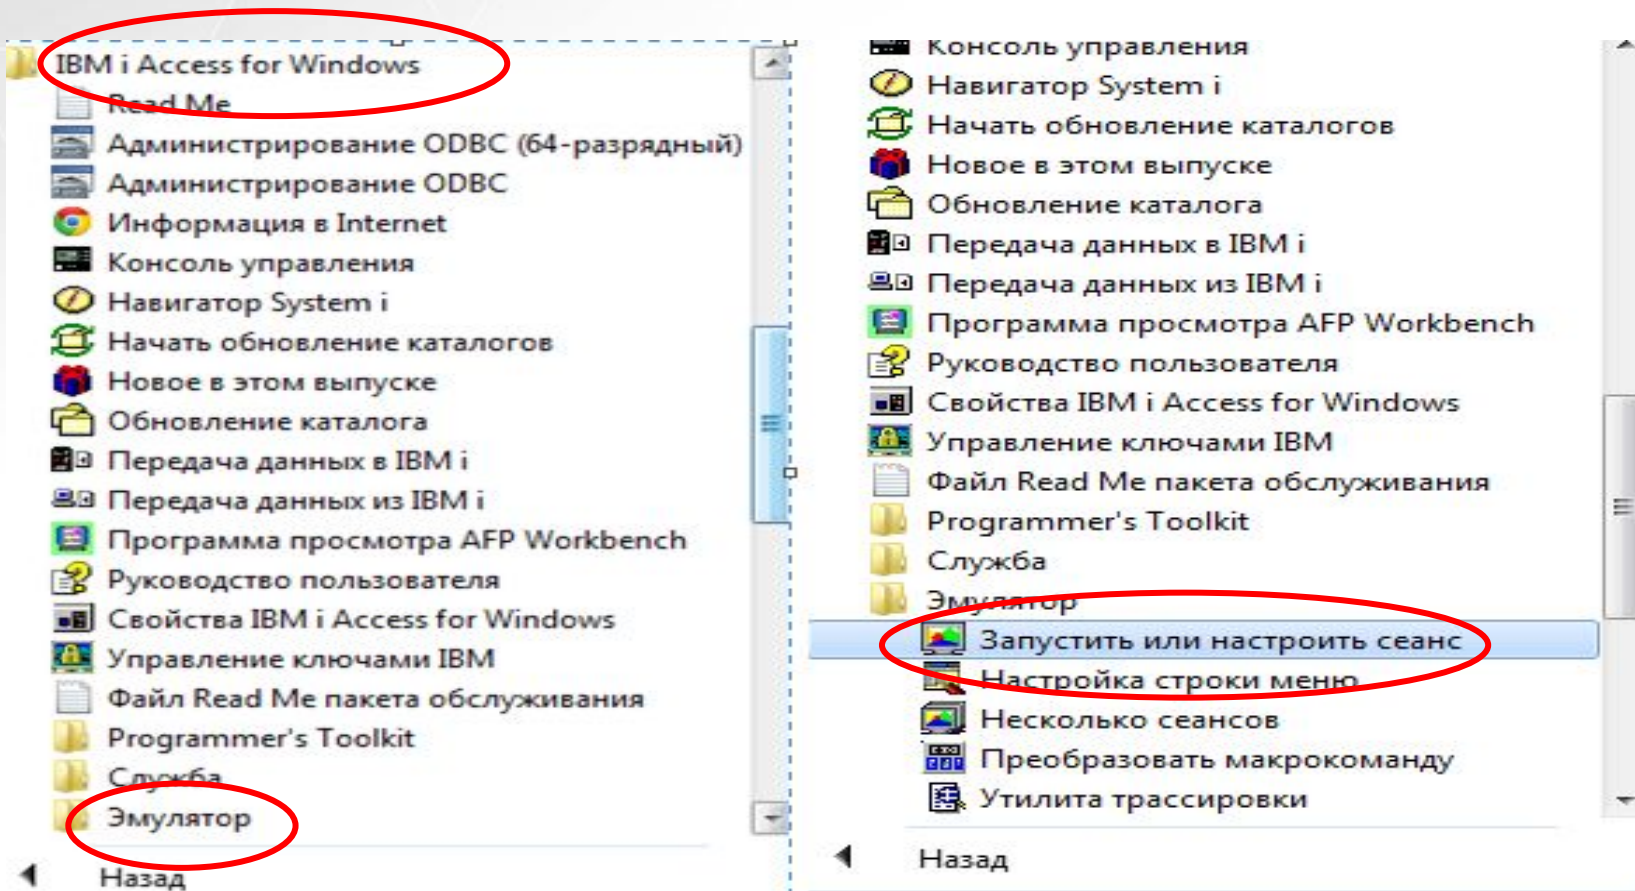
IBM i Access for Windows
Read Me
Администрирование ODBC (64-разрядный)
Администрирование ODBC
Информация в Internet
Консоль управления
Навигатор System i
Начать обновление каталогов
Новое в этом выпуске
Обновление каталога
Передача данных в IBM i
Передача данных из IBM i
Программа просмотра AFP Workbench
Руководство пользователя
Свойства IBM i Access for Windows
Управление ключами IBM
Файл Read Me пакета обслуживания
Programmer's Toolkit
Служба
Эмулятор
Назад

Консоль управления
Навигатор System i
Начать обновление каталогов
Новое в этом выпуске
Обновление каталога
Передача данных в IBM i
Передача данных из IBM i
Программа просмотра AFP Workbench
Руководство пользователя
Свойства IBM i Access for Windows
Управление ключами IBM
Файл Read Me пакета обслуживания
Programmer's Toolkit
Служба
Эмулятор
Запустить или настроить сеанс
Настройка строки меню
Несколько сеансов
Преобразовать макрокоманду
Утилита трассировки
Назад